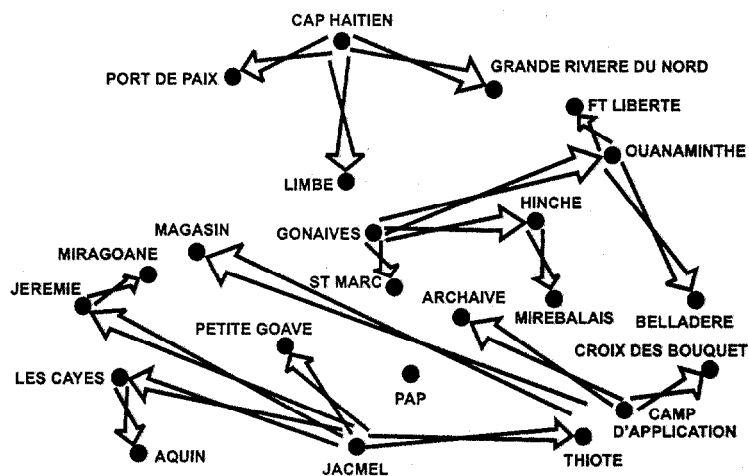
CAP HAITIEN
PORT DE PAIX
GRANDE RIVIERE DU NORD
FT LIBERTE
OUANAMINTHE
LIMBE
MAGASIN
GONAIVES
HINCHE
MIRAGOANE
JEREMIE
ST MARC
ARCHAIVE
MIREBALAIS
BELLADERE
PETITE GOAVE
CROIX DES BOUQUET
LES CAYES
PAP
CAMP D'APPLICATION
AQUIN
JACMEL
THIOTE